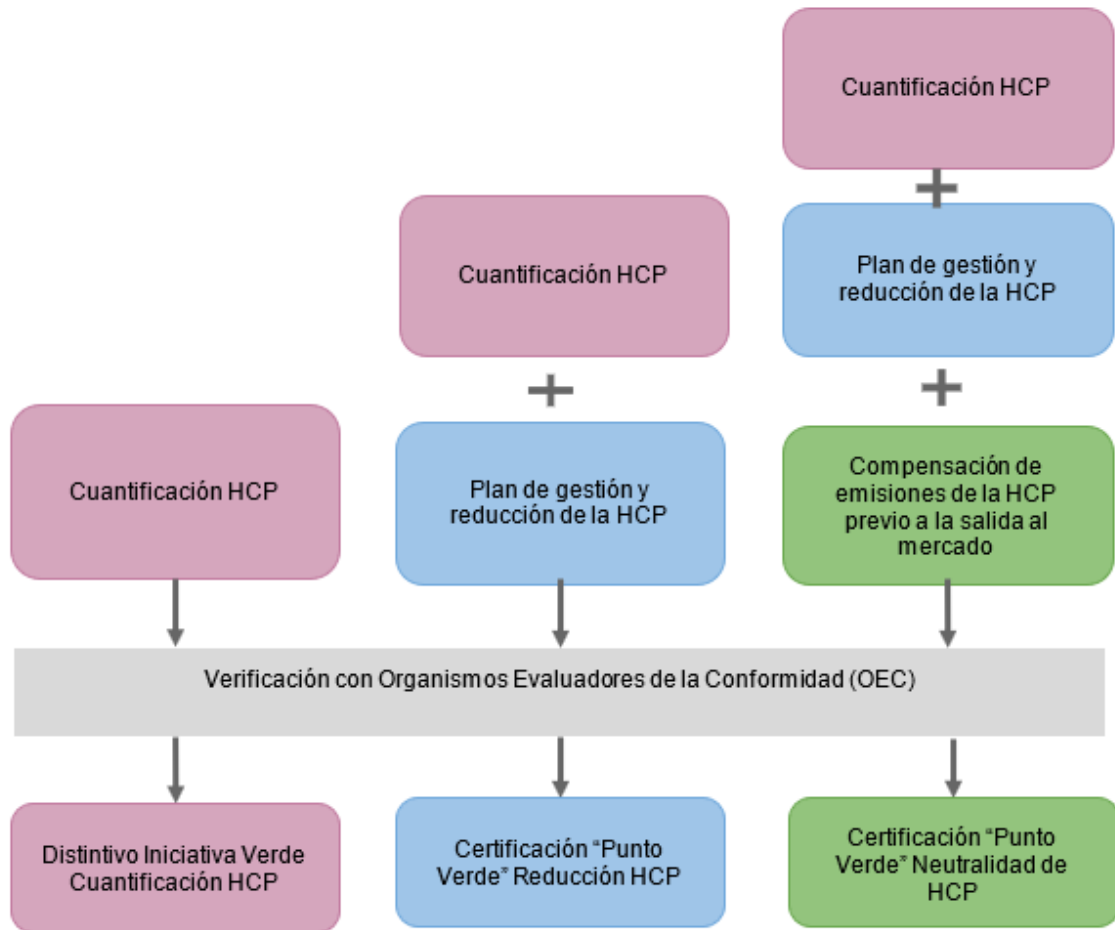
Cuantificación HCP

+

Plan de gestión y reducción de la HCP

+

Compensación de emisiones de la HCP previo a la salida al mercado

Cuantificación HCP

+

Plan de gestión y reducción de la HCP

Cuantificación HCP

Verificación con Organismos Evaluadores de la Conformidad (OEC)

Distintivo Iniciativa Verde Cuantificación HCP

Certificación "Punto Verde" Reducción HCP

Certificación "Punto Verde" Neutralidad de HCP